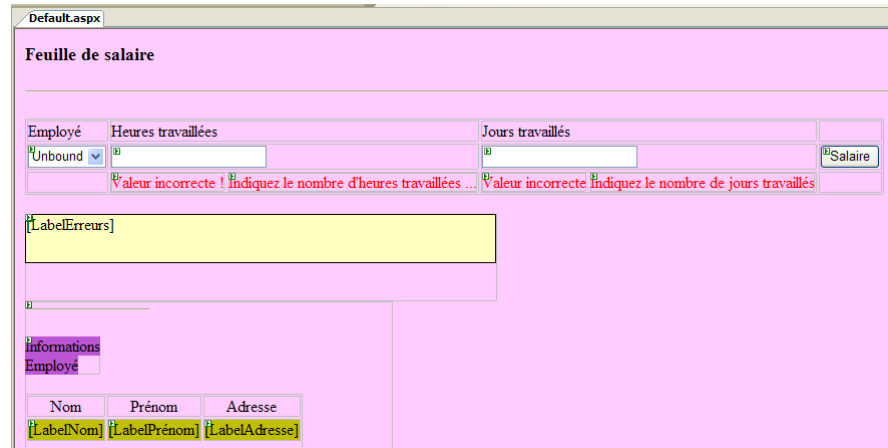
Default.aspx

Feuille de salaire

| Employé | Heures travaillées | Jours travaillés | |
|---|---|---|---|
| Unbound | | | Salaire |
| | Valeur incorrecte ! Indiquez le nombre d'heures travaillées ... | Valeur incorrecte Indiquez le nombre de jours travaillés | |

[LabelErreurs]

Informations Employé

| Nom | Prénom | Adresse |
|---|---|---|
| [LabelNom] | [LabelPrénom] | [LabelAdresse] |